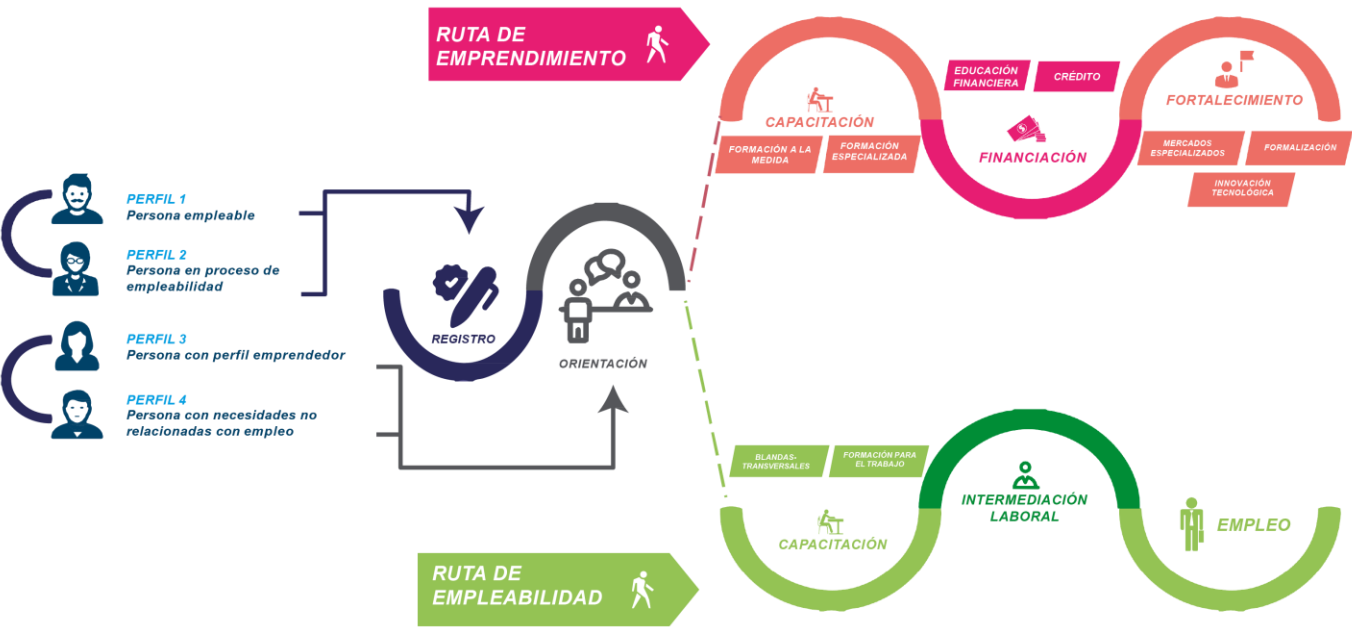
RUTA DE EMPRENDIMIENTO

CAPACITACIÓN

FORMACIÓN A LA MEDIDA

FORMACIÓN ESPECIALIZADA

EDUCACIÓN FINANCIERA

CRÉDITO

FINANCIACIÓN

FORTALECIMIENTO

MERCADOS ESPECIALIZADOS

FORMALIZACIÓN

INNOVACIÓN TECNOLÓGICA

PERFIL 1
Persona empleable

PERFIL 2
Persona en proceso de empleabilidad

PERFIL 3
Persona con perfil emprendedor

PERFIL 4
Persona con necesidades no relacionadas con empleo

REGISTRO

ORIENTACIÓN

BLANDAS-TRANSVERSALES

FORMACIÓN PARA EL TRABAJO

CAPACITACIÓN

INTERMEDIACIÓN LABORAL

EMPLEO

RUTA DE EMPLEABILIDAD